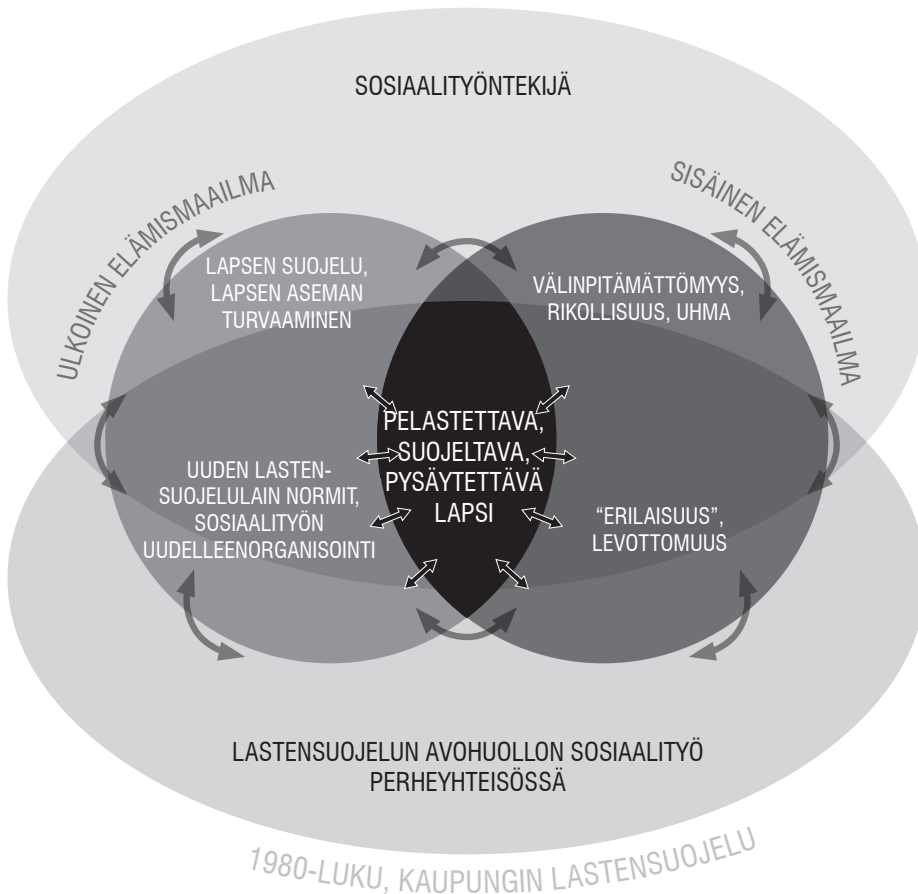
SOSIAALITYÖNTEKIJÄ

ULKOINEN ELÄMISMAAILMA

SISÄINEN ELÄMISMAAILMA

LAPSEN SUOJELU, LAPSEN ASEMAN TURVAAMINEN

VÄLINPITÄMÄTTÖMYYS, RIKOLLISUUS, UHMA

PELASTETTAVA, SUOJELTAVA, PYSÄYTETTÄVÄ LAPSI

UUDEN LASTENSUOJELULAIN NORMIT, SOSIAALITYÖN UUDELLEENORGANISOINTI

"ERILAISUUS", LEVOTTOMUUS

LASTENSUOJELUN AVOHUOLLON SOSIAALITYÖ PERHEYHTEISÖSSÄ

1980-LUKU, KAUPUNGIN LASTENSUOJELU